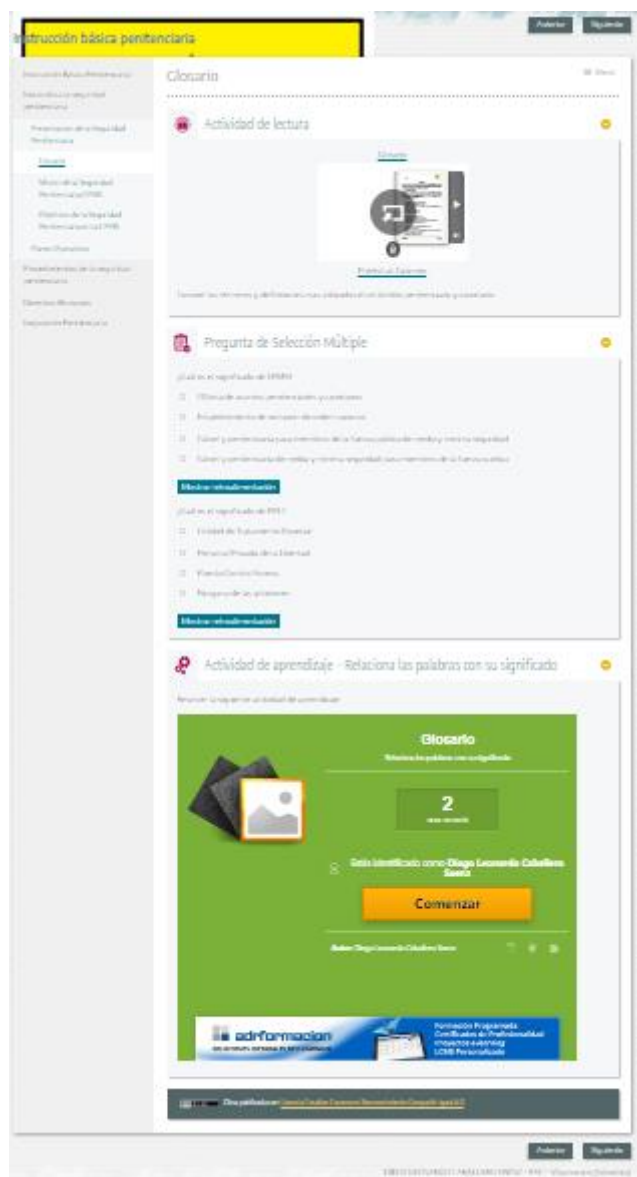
Instrucción básica penitenciaria

Anterior Siguiente

Instrucción Básica Penitenciaria

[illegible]

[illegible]

Glosario

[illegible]

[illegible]

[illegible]

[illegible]

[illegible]

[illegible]

Glosario

Menú

Actividad de lectura

Glosario

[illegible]

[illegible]

Pregunta de Selección Múltiple

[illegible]

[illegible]

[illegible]

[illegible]

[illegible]

Mostrar retroalimentación

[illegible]

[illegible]

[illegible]

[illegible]

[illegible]

Mostrar retroalimentación

Actividad de aprendizaje - Relaciona las palabras con su significado

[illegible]

Glosario

Relaciona las palabras con su significado

2

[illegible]

Estás identificado como Diego Leonardo Caballero Saenz

Comenzar

Autor: Diego Leonardo Caballero Saenz

adrformacion

Formación Programada
Certificados de Profesionalidad
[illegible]
LCMS Personalizado

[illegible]

Anterior Siguiente

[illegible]